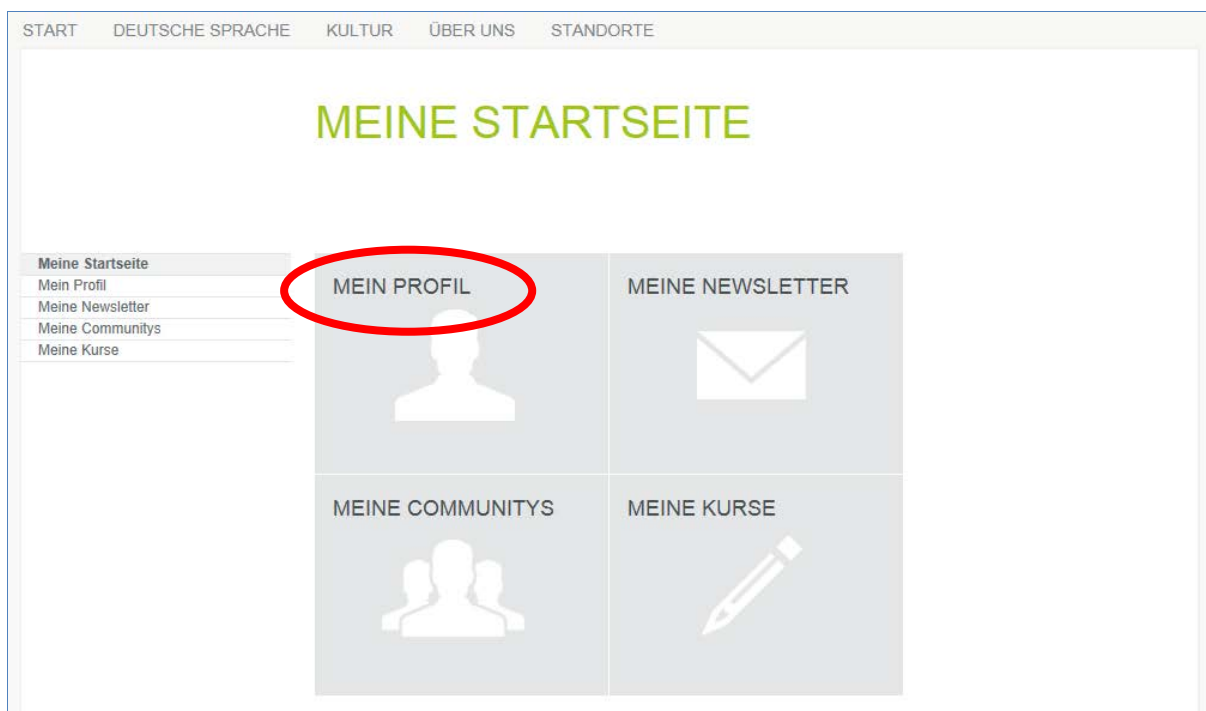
START DEUTSCHE SPRACHE KULTUR ÜBER UNS STANDORTE

MEINE STARTSEITE

Meine Startseite
Mein Profil
Meine Newsletter
Meine Communitys
Meine Kurse

MEIN PROFIL

MEINE NEWSLETTER

MEINE COMMUNITYS

MEINE KURSE